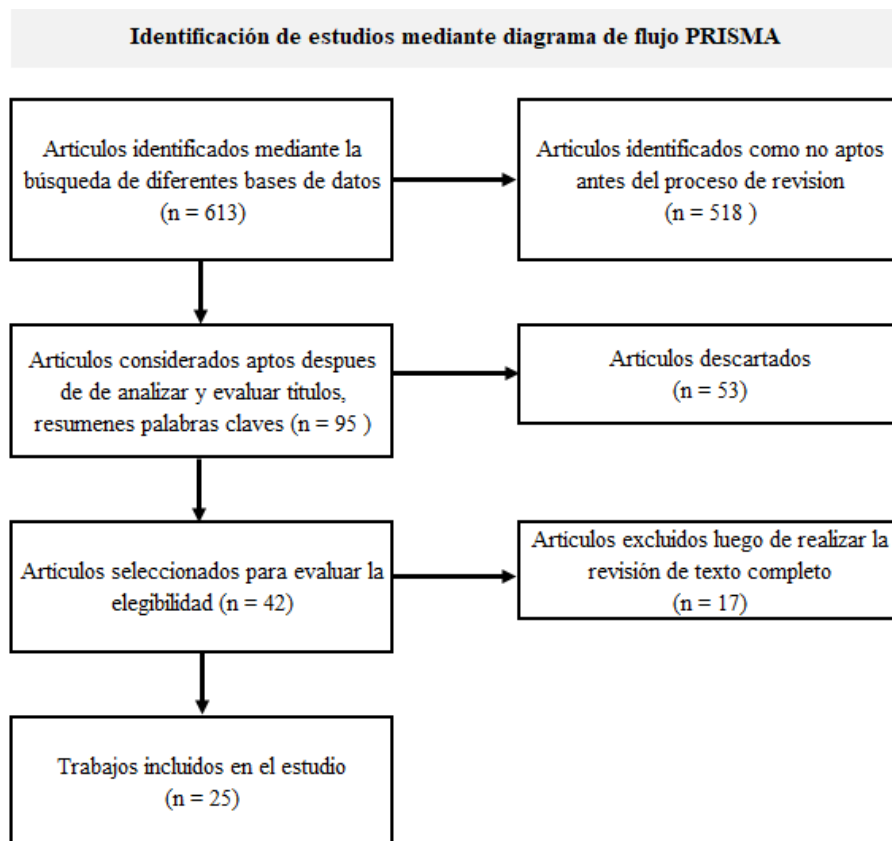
Identificación de estudios mediante diagrama de flujo PRISMA

Artículos identificados mediante la búsqueda de diferentes bases de datos (n = 613)

Artículos identificados como no aptos antes del proceso de revision (n = 518 )

Artículos considerados aptos despues de de analizar y evaluar titulos, resumenes palabras claves (n = 95 )

Artículos descartados (n = 53)

Artículos seleccionados para evaluar la elegibilidad (n = 42)

Artículos excluidos luego de realizar la revisión de texto completo (n = 17)

Trabajos incluidos en el estudio (n = 25)